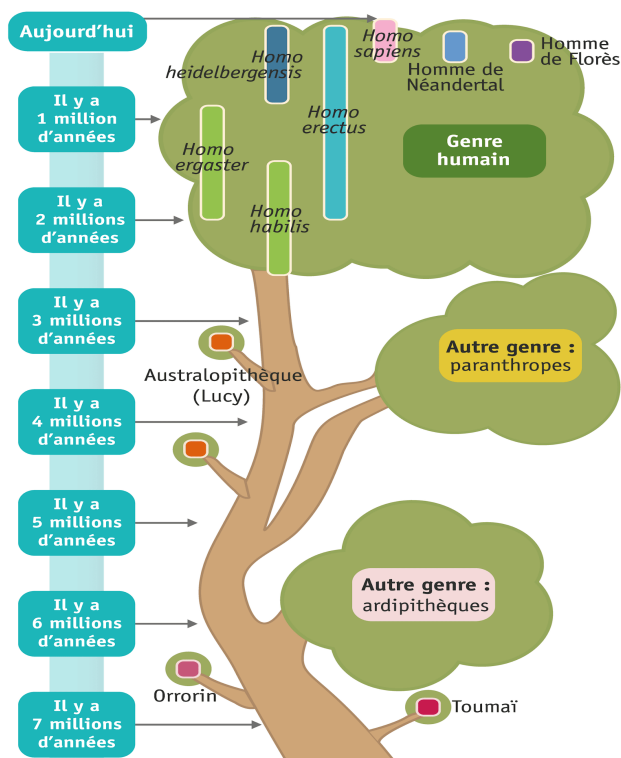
Aujourd'hui

Il y a 1 million d'années

Il y a 2 millions d'années

Il y a 3 millions d'années

Il y a 4 millions d'années

Il y a 5 millions d'années

Il y a 6 millions d'années

Il y a 7 millions d'années

Homo heidelbergensis

Homo sapiens

Homme de Néandertal

Homme de Florès

Homo erectus

Homo ergaster

Genre humain

Homo habilis

Australopithèque (Lucy)

Autre genre : paranthropes

Autre genre : ardipithèques

Orrorin

Toumaï